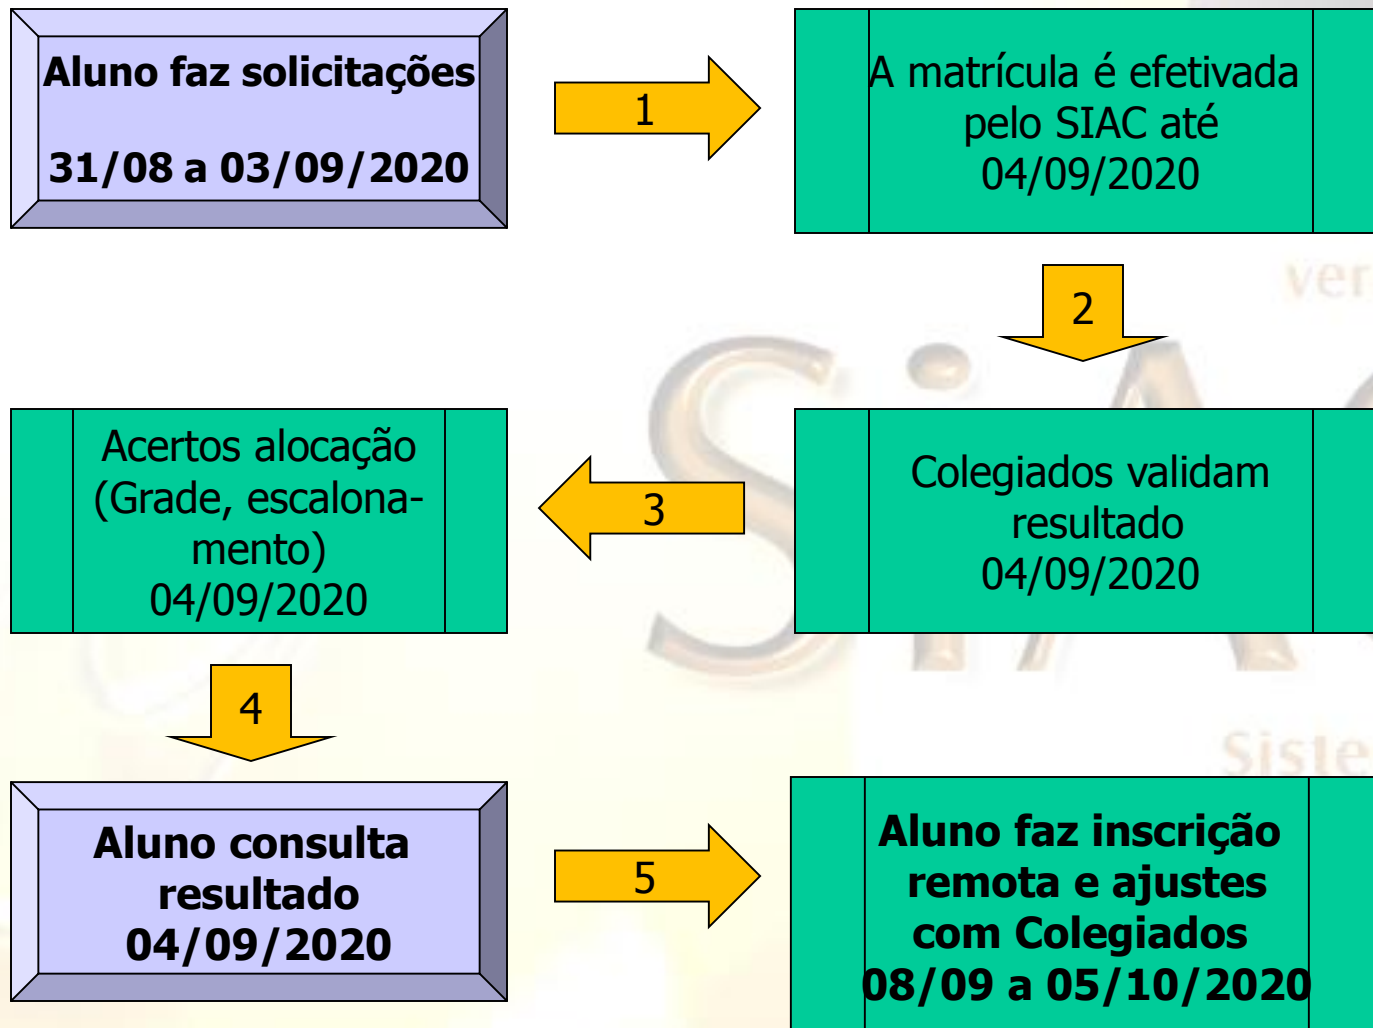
Aluno faz solicitações

31/08 a 03/09/2020

1

A matrícula é efetivada pelo SIAC até 04/09/2020

2

ver

Acertos alocação (Grade, escalonamento) 04/09/2020

3

Colegiados validam resultado 04/09/2020

4

Siste

Aluno consulta resultado 04/09/2020

5

Aluno faz inscrição remota e ajustes com Colegiados 08/09 a 05/10/2020